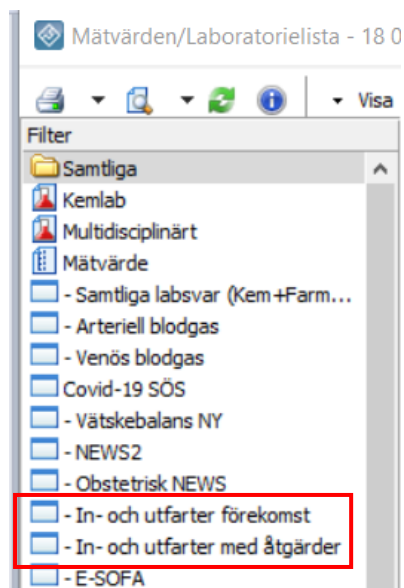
Mätvärden/Laboratorielista - 18 0

Visa

Filter

Samtliga

Kemlab

Multidisciplinärt

Mätvärde

- Samtliga labsvar (Kem+Farm...

- Arteriell blodgas

- Venös blodgas

Covid-19 SÖS

- Vätskebalans NY

- NEWS2

- Obstetrisk NEWS

- In- och utfarter förekomst

- In- och utfarter med åtgärder

- E-SOFA